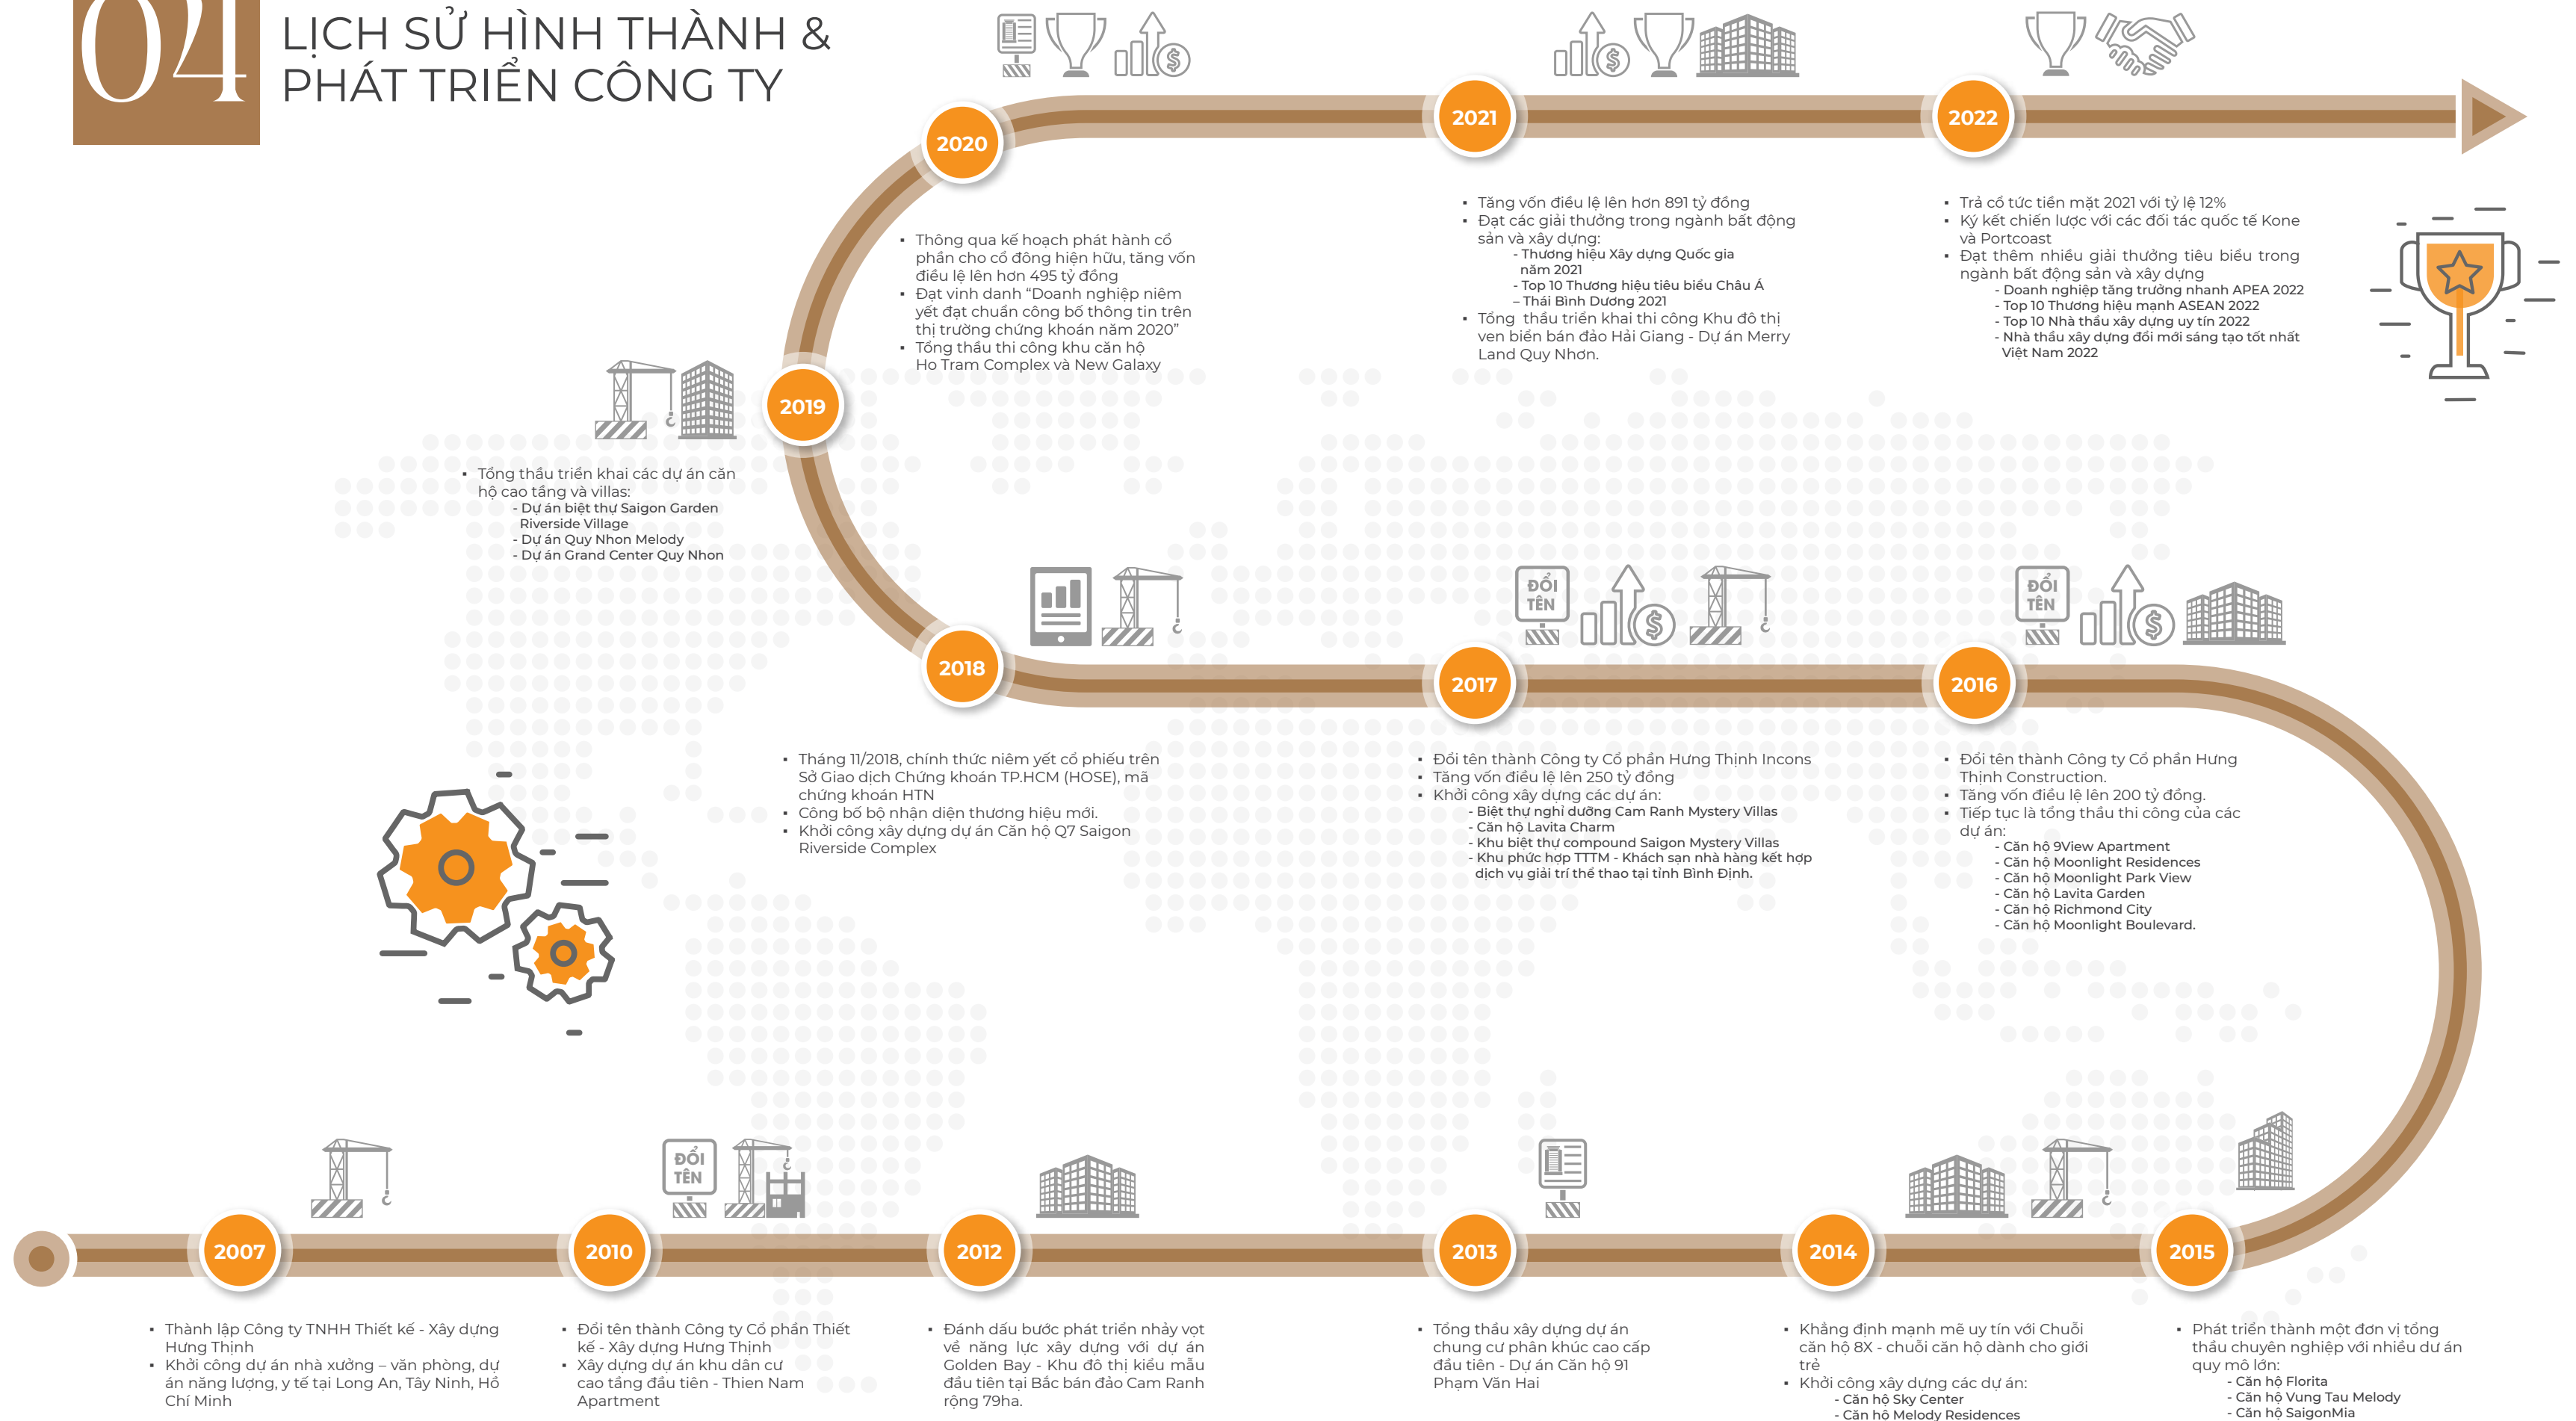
04

LỊCH SỬ HÌNH THÀNH & PHÁT TRIỂN CÔNG TY

2020

- Thông qua kế hoạch phát hành cổ phần cho cổ đông hiện hữu, tăng vốn điều lệ lên hơn 495 tỷ đồng
- Đạt vinh danh "Doanh nghiệp niêm yết đạt chuẩn công bố thông tin trên thị trường chứng khoán năm 2020"
- Tổng thầu thi công khu căn hộ Ho Tram Complex và New Galaxy

2021

- Tăng vốn điều lệ lên hơn 891 tỷ đồng
- Đạt các giải thưởng trong ngành bất động sản và xây dựng:
 - Thương hiệu Xây dựng Quốc gia năm 2021
 - Top 10 Thương hiệu tiêu biểu Châu Á – Thái Bình Dương 2021
- Tổng thầu triển khai thi công Khu đô thị ven biển bán đảo Hải Giang - Dự án Merry Land Quy Nhơn.

2022

- Trả cổ tức tiền mặt 2021 với tỷ lệ 12%
- Ký kết chiến lược với các đối tác quốc tế Kone và Portcoast
- Đạt thêm nhiều giải thưởng tiêu biểu trong ngành bất động sản và xây dựng
 - Doanh nghiệp tăng trưởng nhanh APEA 2022
 - Top 10 Thương hiệu mạnh ASEAN 2022
 - Top 10 Nhà thầu xây dựng uy tín 2022
 - Nhà thầu xây dựng đổi mới sáng tạo tốt nhất Việt Nam 2022

2019

- Tổng thầu triển khai các dự án căn hộ cao tầng và villas:
 - Dự án biệt thự Saigon Garden Riverside Village
 - Dự án Quy Nhon Melody
 - Dự án Grand Center Quy Nhon

2018

- Tháng 11/2018, chính thức niêm yết cổ phiếu trên Sở Giao dịch Chứng khoán TP.HCM (HOSE), mã chứng khoán HTN
- Công bố bộ nhận diện thương hiệu mới.
- Khởi công xây dựng dự án Căn hộ Q7 Saigon Riverside Complex

ĐỔI TÊN

2017

- Đổi tên thành Công ty Cổ phần Hưng Thịnh Incons
- Tăng vốn điều lệ lên 250 tỷ đồng
- Khởi công xây dựng các dự án:
 - Biệt thự nghỉ dưỡng Cam Ranh Mystery Villas
 - Căn hộ Lavita Charm
 - Khu biệt thự compound Saigon Mystery Villas
 - Khu phức hợp TTTM - Khách sạn nhà hàng kết hợp dịch vụ giải trí thể thao tại tỉnh Bình Định.

ĐỔI TÊN

2016

- Đổi tên thành Công ty Cổ phần Hưng Thịnh Construction.
- Tăng vốn điều lệ lên 200 tỷ đồng.
- Tiếp tục là tổng thầu thi công của các dự án:
 - Căn hộ 9View Apartment
 - Căn hộ Moonlight Residences
 - Căn hộ Moonlight Park View
 - Căn hộ Lavita Garden
 - Căn hộ Richmond City
 - Căn hộ Moonlight Boulevard.

ĐỔI TÊN

2007

- Thành lập Công ty TNHH Thiết kế - Xây dựng Hưng Thịnh
- Khởi công dự án nhà xưởng – văn phòng, dự án năng lượng, y tế tại Long An, Tây Ninh, Hồ Chí Minh

2010

- Đổi tên thành Công ty Cổ phần Thiết kế - Xây dựng Hưng Thịnh
- Xây dựng dự án khu dân cư cao tầng đầu tiên - Thien Nam Apartment

2012

- Đánh dấu bước phát triển nhảy vọt về năng lực xây dựng với dự án Golden Bay - Khu đô thị kiểu mẫu đầu tiên tại Bắc bán đảo Cam Ranh rộng 79ha.

2013

- Tổng thầu xây dựng dự án chung cư phân khúc cao cấp đầu tiên - Dự án Căn hộ 91 Phạm Văn Hai

2014

- Khẳng định mạnh mẽ uy tín với Chuỗi căn hộ 8X - chuỗi căn hộ dành cho giới trẻ
- Khởi công xây dựng các dự án:
 - Căn hộ Sky Center
 - Căn hộ Melody Residences

2015

- Phát triển thành một đơn vị tổng thầu chuyên nghiệp với nhiều dự án quy mô lớn:
 - Căn hộ Florita
 - Căn hộ Vung Tau Melody
 - Căn hộ SaigonMia